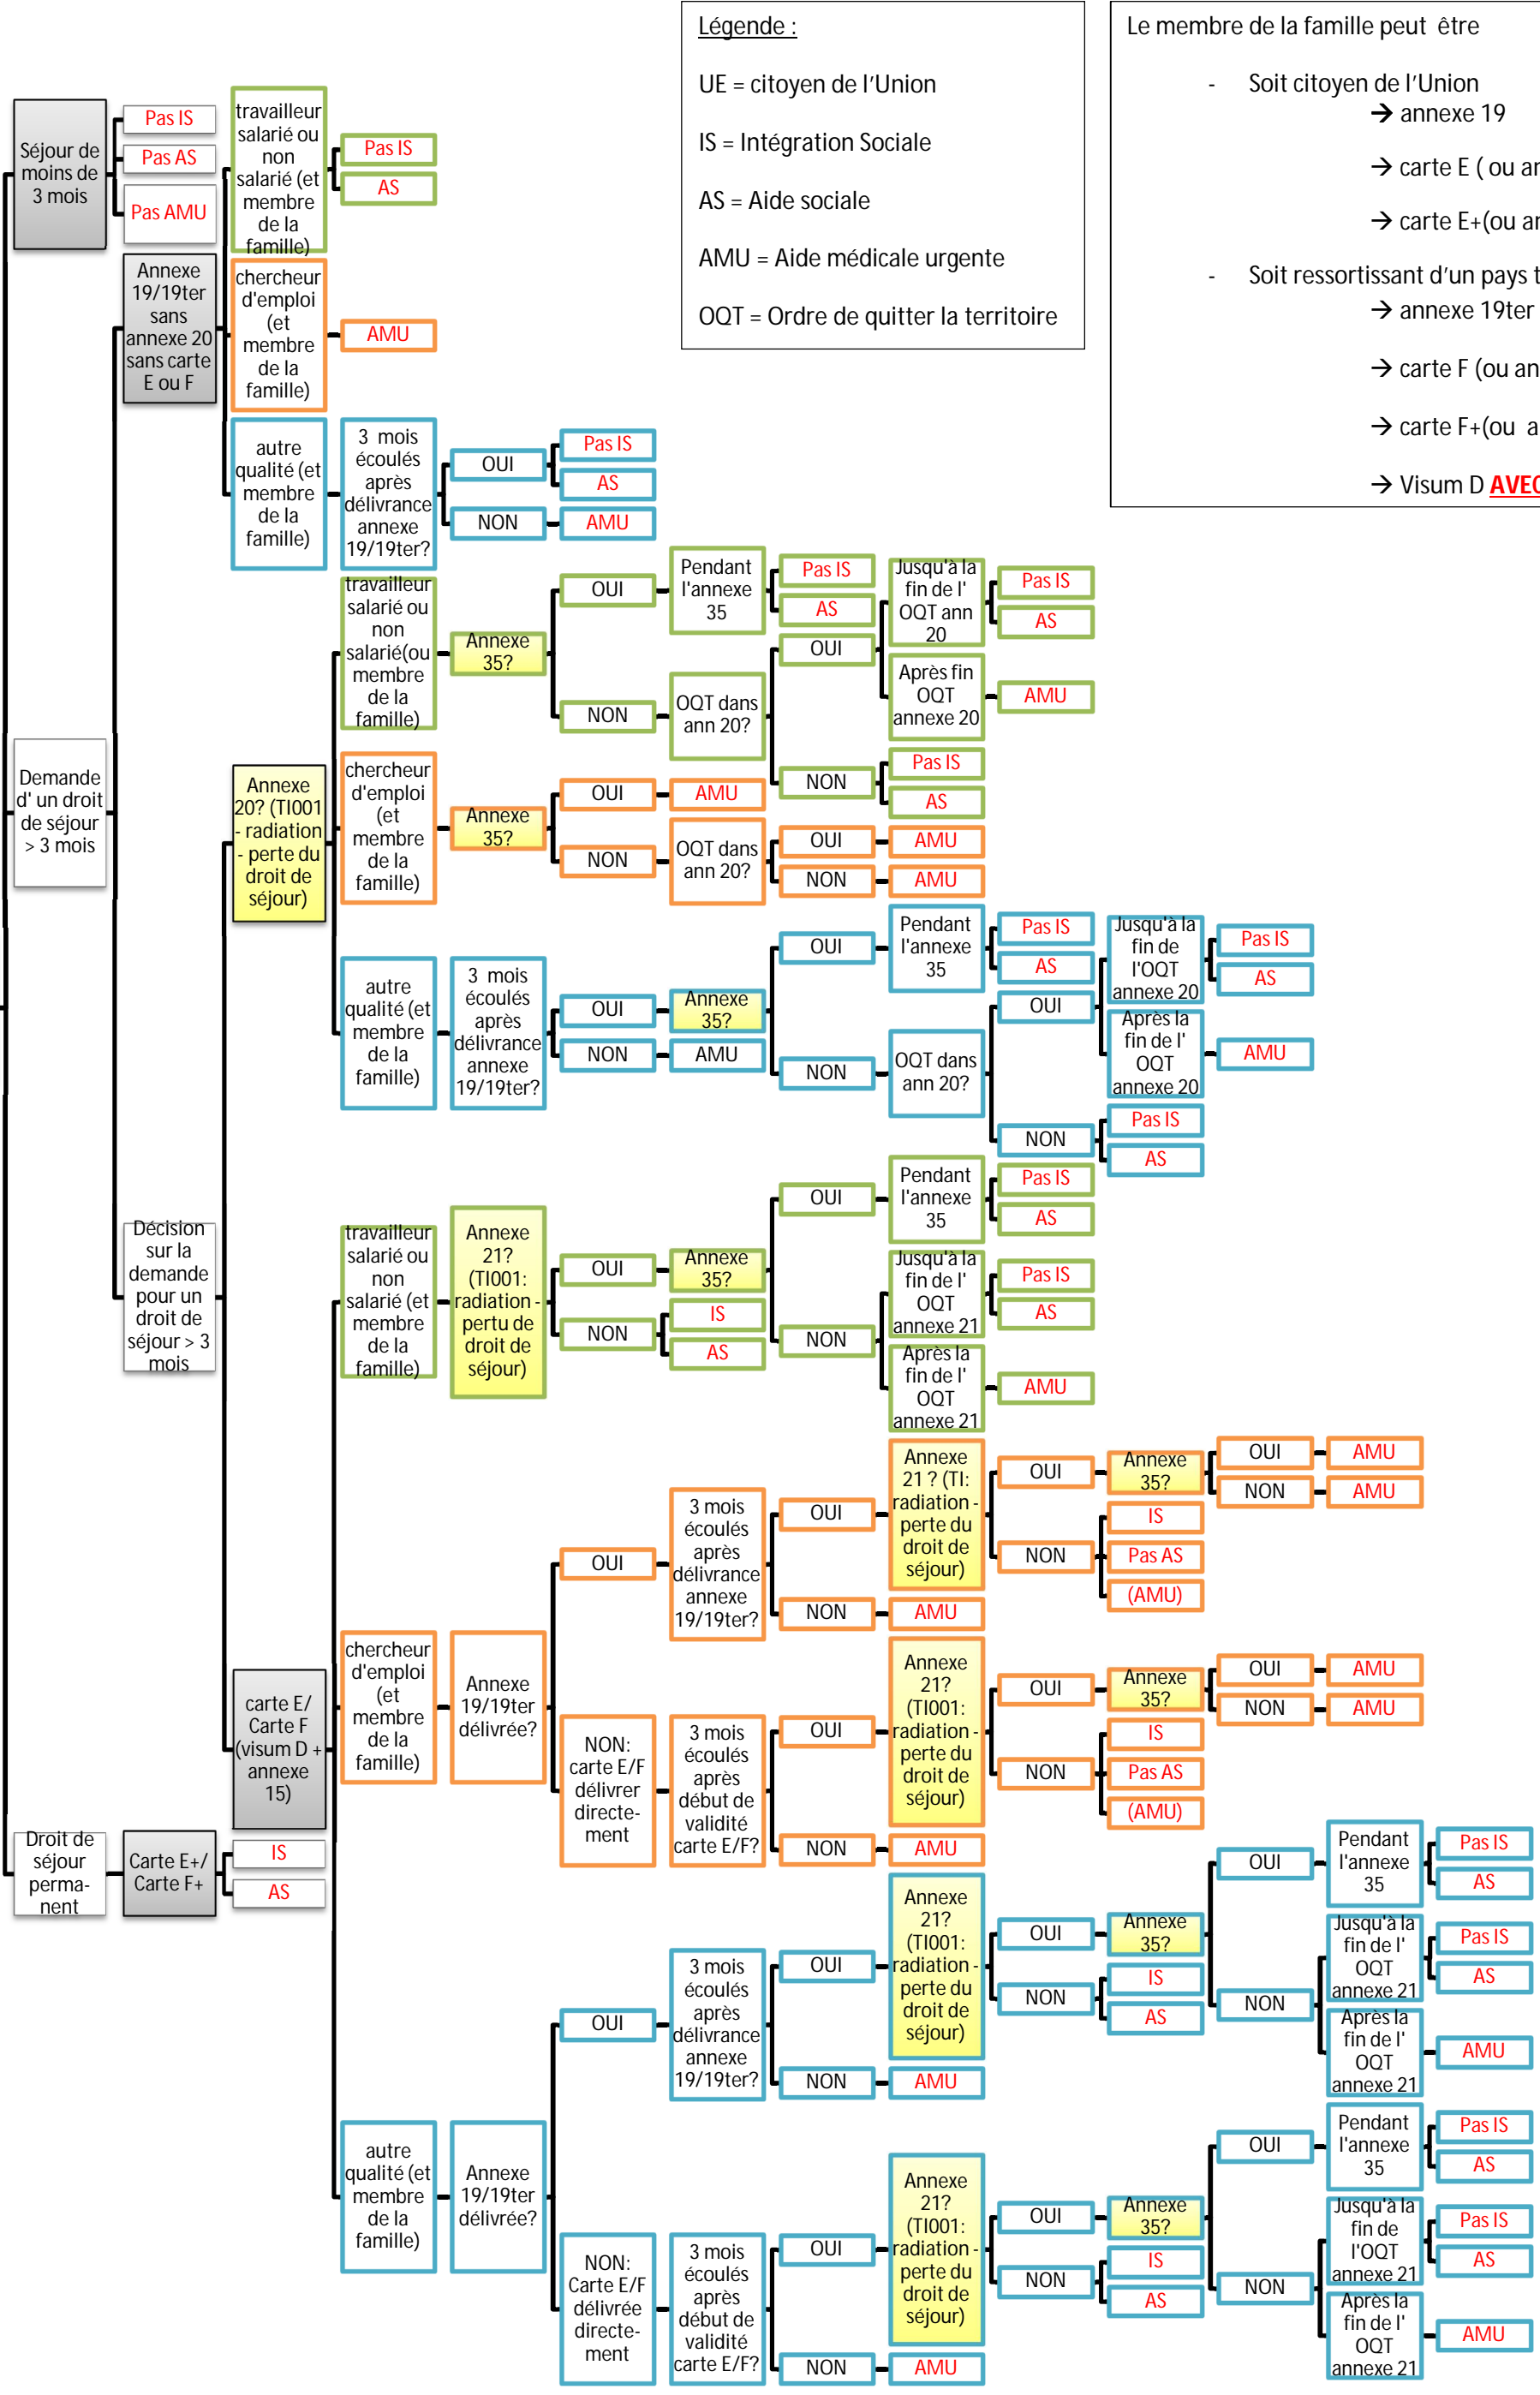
Légende :

UE = citoyen de l'Union

IS = Intégration Sociale

AS = Aide sociale

AMU = Aide médicale urgente

OQT = Ordre de quitter la territoire

Le membre de la famille peut être

- Soit citoyen de l'Union
→ annexe 19
→ carte E ( ou ar
→ carte E+(ou ar

- Soit ressortissant d'un pays t
→ annexe 19ter
→ carte F (ou an
→ carte F+(ou a
→ Visum D AVEC

Séjour de moins de 3 mois
Pas IS
Pas AS
Pas AMU

Annexe 19/19ter sans annexe 20 sans carte E ou F

travailleur salarié ou non salarié (et membre de la famille)
Pas IS
AS

chercheur d'emploi (et membre de la famille)
AMU

autre qualité (et membre de la famille)
3 mois écoulés après délivrance annexe 19/19ter?
OUI
Pas IS
AS
NON
AMU

Demande d' un droit de séjour > 3 mois

Annexe 20? (TI001 - radiation - perte du droit de séjour)

travailleur salarié(ou membre de la famille)
Annexe 35?
OUI
Pendant l'annexe 35
Pas IS
AS
NON
OQT dans ann 20?
OUI
Jusqu'à la fin de l' OQT ann 20
Pas IS
AS
Après fin OQT annexe 20
AMU
NON
Pas IS
AS

chercheur d'emploi (et membre de la famille)
Annexe 35?
OUI
AMU
NON
OQT dans ann 20?
OUI
AMU
NON
AMU

autre qualité (et membre de la famille)
3 mois écoulés après délivrance annexe 19/19ter?
OUI
Annexe 35?
OUI
Pendant l'annexe 35
Pas IS
AS
NON
OQT dans ann 20?
OUI
Jusqu'à la fin de l'OQT annexe 20
Pas IS
AS
Après la fin de l' OQT annexe 20
AMU
NON
Pas IS
AS
NON
AMU

Décision sur la demande pour un droit de séjour > 3 mois

travailleur salarié ou non salarié (et membre de la famille)
Annexe 21? (TI001: radiation - pertu de droit de séjour)
OUI
Annexe 35?
OUI
Pendant l'annexe 35
Pas IS
AS
NON
Jusqu'à la fin de l' OQT annexe 21
Pas IS
AS
Après la fin de l' OQT annexe 21
AMU
NON
IS
AS

carte E/ Carte F (visum D + annexe 15)

chercheur d'emploi (et membre de la famille)
Annexe 19/19ter délivrée?
OUI
3 mois écoulés après délivrance annexe 19/19ter?
OUI
Annexe 21 ? (TI: radiation - perte du droit de séjour)
OUI
Annexe 35?
OUI
AMU
NON
AMU
NON
IS
Pas AS
(AMU)
NON
AMU
NON: carte E/F délivrer directement
3 mois écoulés après début de validité carte E/F?
OUI
Annexe 21? (TI001: radiation - perte du droit de séjour)
OUI
Annexe 35?
OUI
AMU
NON
AMU
NON
IS
Pas AS
(AMU)
NON
AMU

Droit de séjour permanent
Carte E+/ Carte F+
IS
AS

autre qualité (et membre de la famille)
Annexe 19/19ter délivrée?
OUI
3 mois écoulés après délivrance annexe 19/19ter?
OUI
Annexe 21? (TI001: radiation - perte du droit de séjour)
OUI
Annexe 35?
OUI
Pendant l'annexe 35
Pas IS
AS
NON
Jusqu'à la fin de l' OQT annexe 21
Pas IS
AS
Après la fin de l' OQT annexe 21
AMU
NON
IS
AS
NON
AMU
NON: Carte E/F délivrée directement
3 mois écoulés après début de validité carte E/F?
OUI
Annexe 21? (TI001: radiation - perte du droit de séjour)
OUI
Annexe 35?
OUI
Pendant l'annexe 35
Pas IS
AS
NON
Jusqu'à la fin de l'OQT annexe 21
Pas IS
AS
Après la fin de l' OQT annexe 21
AMU
NON
IS
AS
NON
AMU